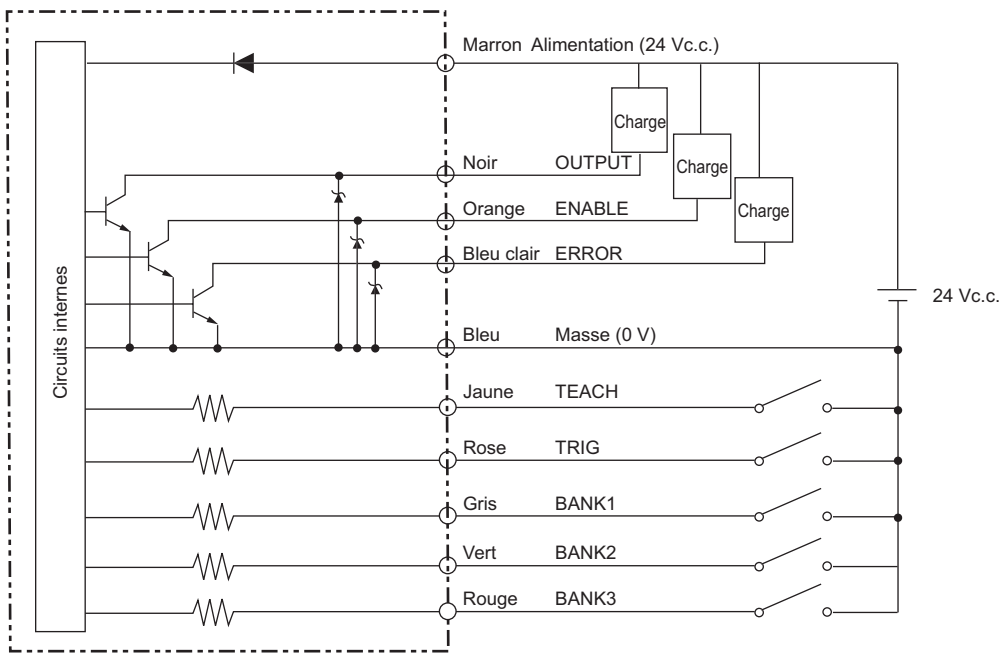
Circuits internes

Marron Alimentation (24 Vc.c.)

Charge

Charge

Charge

Noir OUTPUT

Orange ENABLE

Bleu clair ERROR

24 Vc.c.

Bleu Masse (0 V)

Jaune TEACH

Rose TRIG

Gris BANK1

Vert BANK2

Rouge BANK3